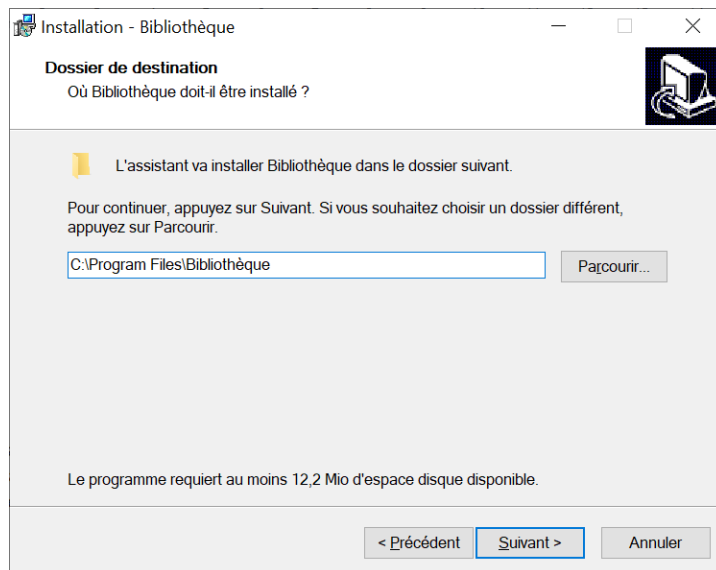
Installation - Bibliothèque

Dossier de destination
Où Bibliothèque doit-il être installé ?

L'assistant va installer Bibliothèque dans le dossier suivant.

Pour continuer, appuyez sur Suivant. Si vous souhaitez choisir un dossier différent, appuyez sur Parcourir.

C:\Program Files\Bibliothèque

Parcourir...

Le programme requiert au moins 12,2 Mio d'espace disque disponible.

< Précédent

Suivant >

Annuler